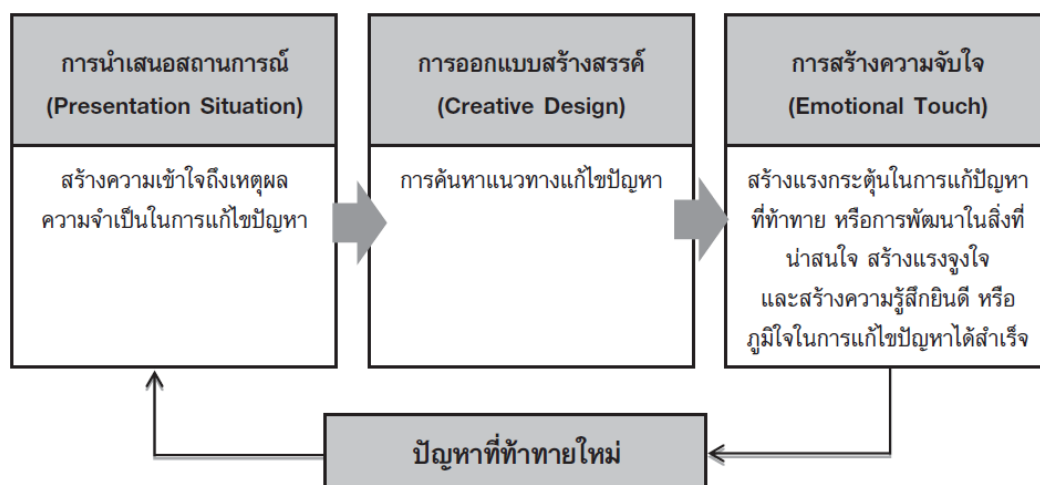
การนำเสนอสถานการณ์
(Presentation Situation)

สร้างความเข้าใจถึงเหตุผล ความจำเป็นในการแก้ไขปัญหา

การออกแบบสร้างสรรค์
(Creative Design)

การค้นหาแนวทางแก้ไขปัญหา

การสร้างความจับใจ
(Emotional Touch)

สร้างแรงกระตุ้นในการแก้ปัญหาที่ท้าทาย หรือการพัฒนาในสิ่งที่น่าสนใจ สร้างแรงจูงใจ และสร้างความรู้สึกยินดี หรือภูมิใจในการแก้ไขปัญหาได้สำเร็จ

ปัญหาที่ท้าทายใหม่